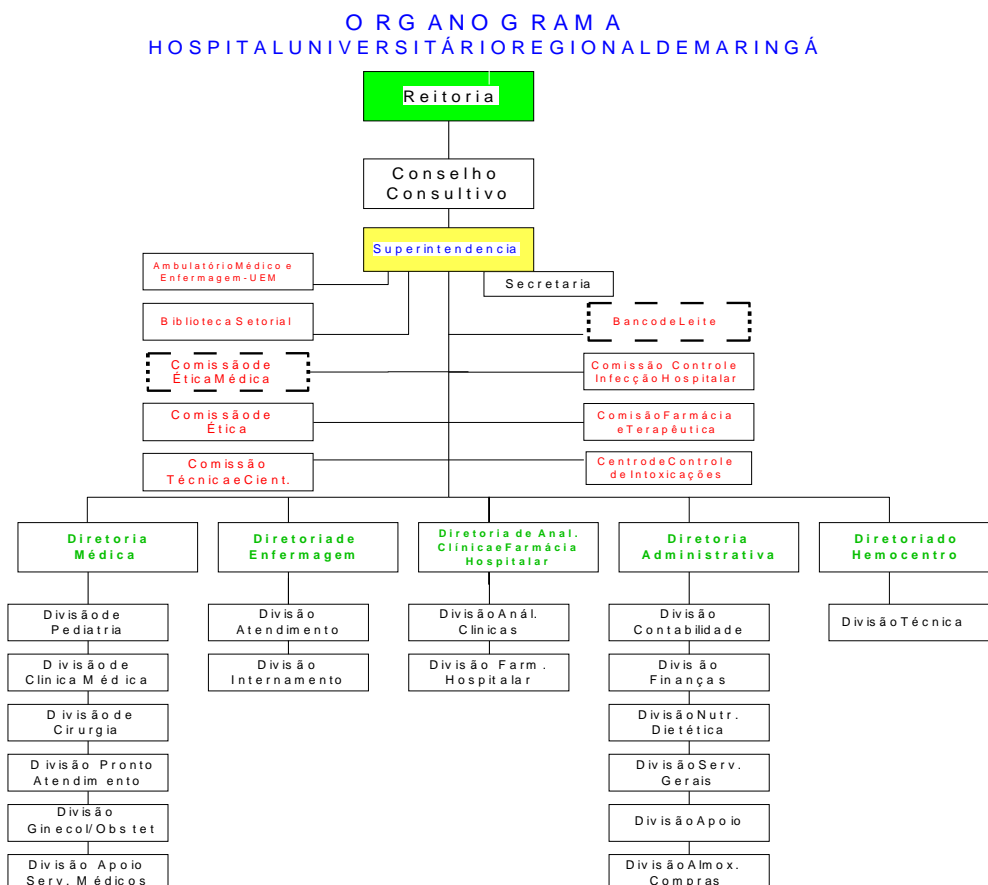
ORGANOGRAMA
HOSPITALUNIVERSITÁRIOREGIONALDEMARINGÁ

Reitoria

Conselho Consultivo

Superintendencia

AmbulatórioMédico e Enfermagem-UEM

Secretaria

Biblioteca Setorial

BancodeLeite

Comissãode ÉticaMédica

Comissão Controle InfecçãoHospitalar

Comissãode Ética

ComisãoFarmácia eTerapêutica

Comissão TécnicaeCient.

CentrodeControle deIntoxicações

Diretoria Médica

Divisãode Pediatria

Divisãode Clinica Médica

Divisãode Cirurgia

Divisão Pronto Atendimento

Divisão Ginecol/Obstet

Divisão Apoio Serv. Médicos

Diretoriade Enfermagem

Divisão Atendimento

Divisão Internamento

Diretoria de Anal. ClínicaeFarmácia Hospitalar

DivisãoAnál. Clinicas

Divisão Farm. Hospitalar

Diretoria Administrativa

Divisão Contabilidade

Divisão Finanças

DivisãoNutr. Dietética

DivisãoServ. Gerais

DivisãoApoio

DivisãoAlmox. Compras

Diretoriado Hemocentro

DivisãoTécnica